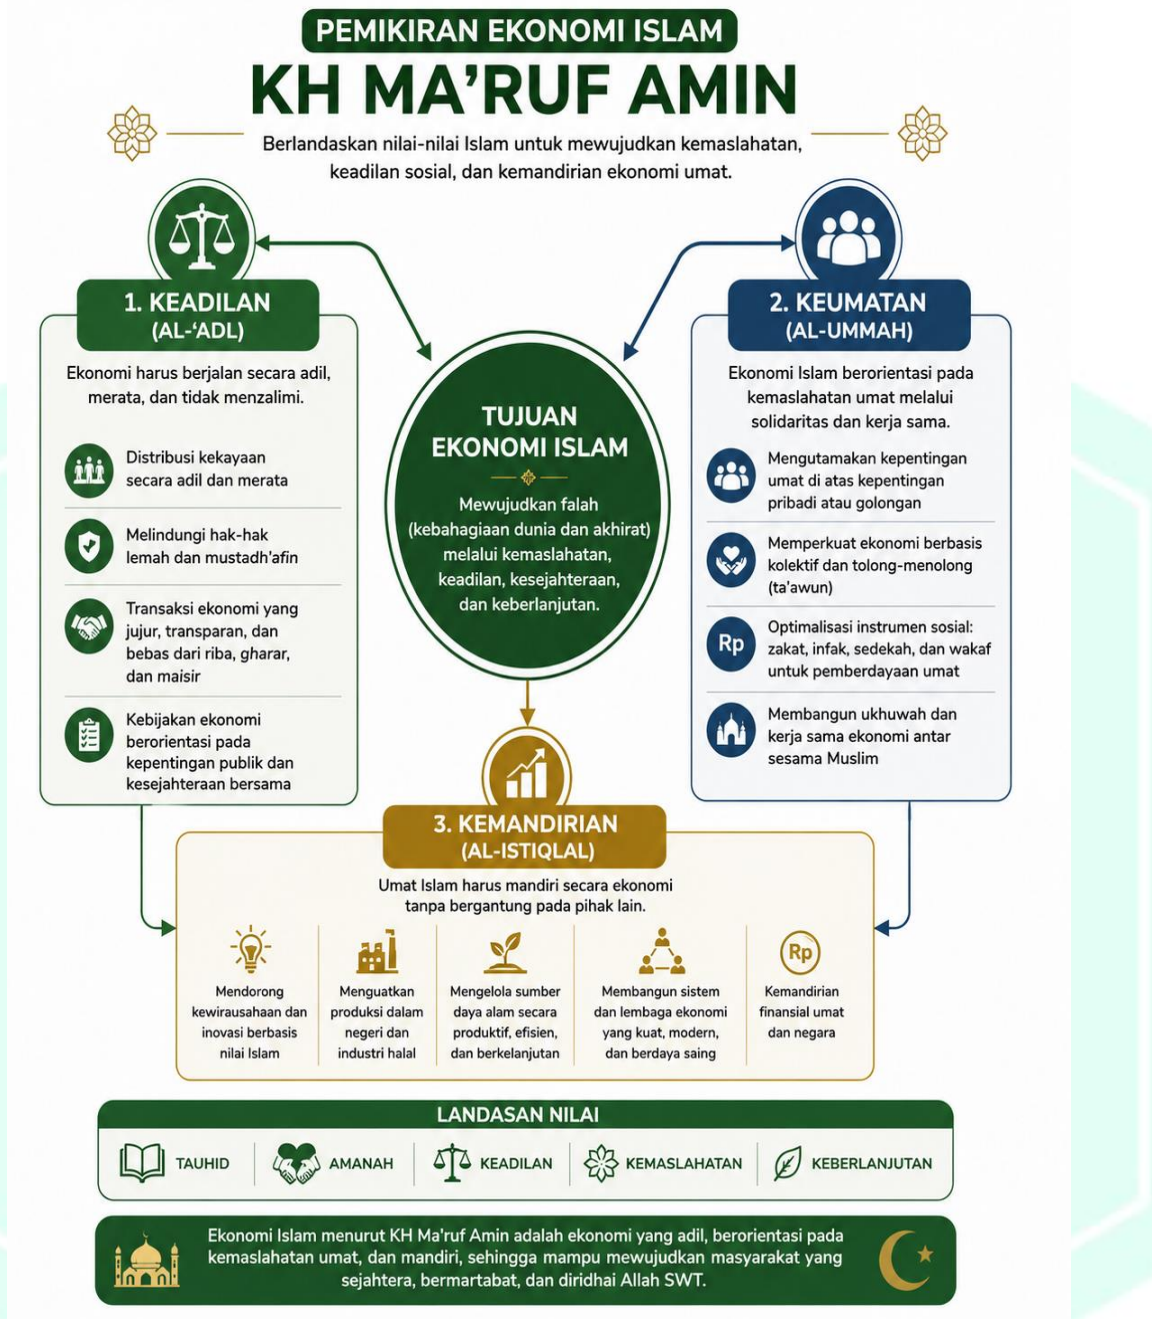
PEMIKIRAN EKONOMI ISLAM

KH MA'RUF AMIN

Berlandaskan nilai-nilai Islam untuk mewujudkan kemaslahatan, keadilan sosial, dan kemandirian ekonomi umat.

1. KEADILAN (AL-'ADL)

Ekonomi harus berjalan secara adil, merata, dan tidak menzalimi.

Distribusi kekayaan secara adil dan merata

Melindungi hak-hak lemah dan mustadh'afin

Transaksi ekonomi yang jujur, transparan, dan bebas dari riba, gharar, dan maisir

Kebijakan ekonomi berorientasi pada kepentingan publik dan kesejahteraan bersama

TUJUAN EKONOMI ISLAM

Mewujudkan falah (kebahagiaan dunia dan akhirat) melalui kemaslahatan, keadilan, kesejahteraan, dan keberlanjutan.

2. KEUMATAN (AL-UMMAH)

Ekonomi Islam berorientasi pada kemaslahatan umat melalui solidaritas dan kerja sama.

Mengutamakan kepentingan umat di atas kepentingan pribadi atau golongan

Memperkuat ekonomi berbasis kolektif dan tolong-menolong (ta'awun)

Rp

Optimalisasi instrumen sosial: zakat, infak, sedekah, dan wakaf untuk pemberdayaan umat

Membangun ukhuwah dan kerja sama ekonomi antar sesama Muslim

3. KEMANDIRIAN (AL-ISTIQLAL)

Umat Islam harus mandiri secara ekonomi tanpa bergantung pada pihak lain.

Mendorong kewirausahaan dan inovasi berbasis nilai Islam

Menguatkan produksi dalam negeri dan industri halal

Mengelola sumber daya alam secara produktif, efisien, dan berkelanjutan

Membangun sistem dan lembaga ekonomi yang kuat, modern, dan berdaya saing

Rp

Kemandirian finansial umat dan negara

LANDASAN NILAI

TAUHID | AMANAH | KEADILAN | KEMASLAHATAN | KEBERLANJUTAN

Ekonomi Islam menurut KH Ma'ruf Amin adalah ekonomi yang adil, berorientasi pada kemaslahatan umat, dan mandiri, sehingga mampu mewujudkan masyarakat yang sejahtera, bermartabat, dan diridhai Allah SWT.